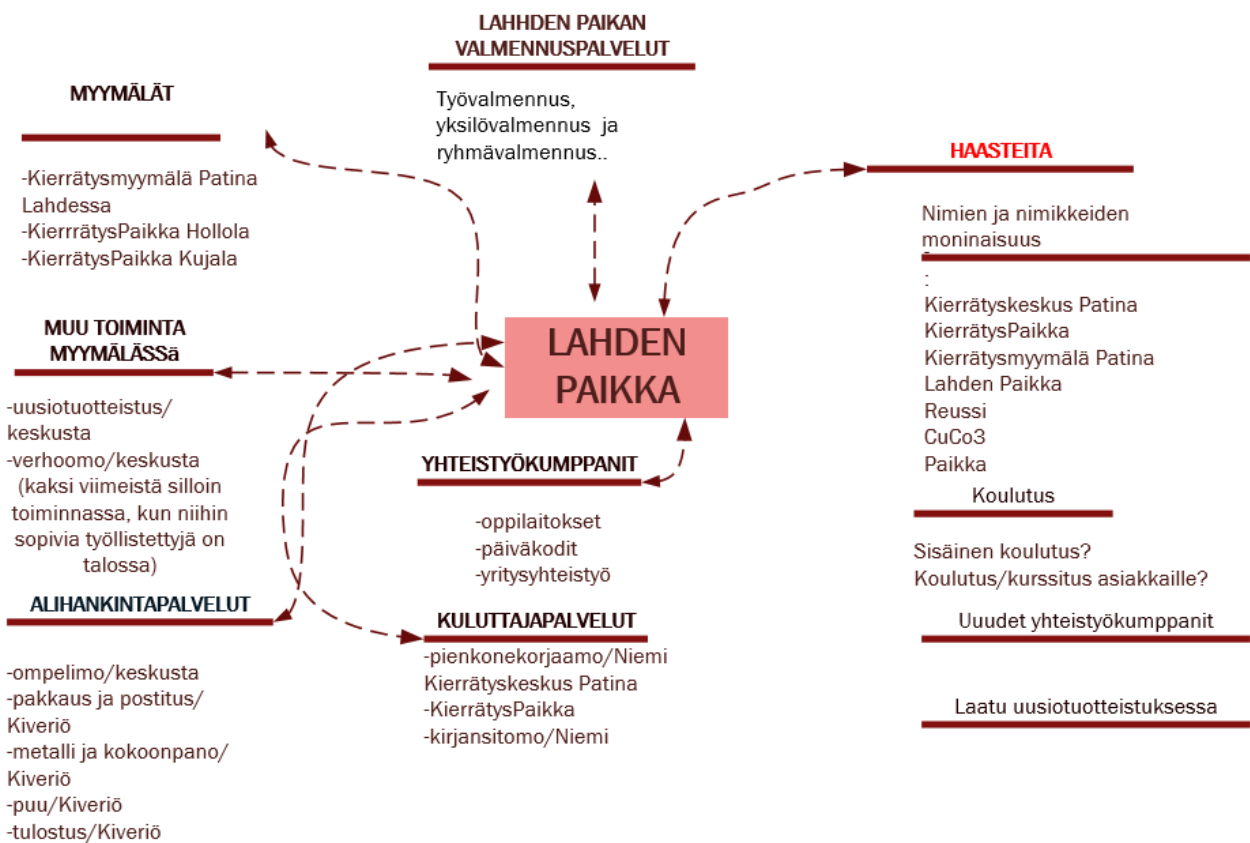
LAHDEN PAIKAN VALMENNUSPALVELUT

Työvalmennus, yksilövalmennus ja ryhmävalmennus..

MYYMÄLÄT

-Kierrätysmyymälä Patina Lahdessa
-KierrrätysPaikka Hollola
-KierrätysPaikka Kujala

HAASTEITA

Nimien ja nimikkeiden moninaisuus

:
Kierrätyskeskus Patina
KierrätysPaikka
Kierrätysmyymälä Patina
Lahden Paikka
Reussi
CuCo3
Paikka

MUU TOIMINTA MYYMÄLÄSSä

-uusiotuotteistus/ keskusta
-verhoomo/keskusta
(kaksi viimeistä silloin toiminnassa, kun niihin sopivia työllistettyjä on talossa)

LAHDEN PAIKKA

YHTEISTYÖKUMPPANIT

-oppilaitokset
-päiväkodit
-yritysyhteistyö

Koulutus

Sisäinen koulutus?
Koulutus/kurssitus asiakkaille?

ALIHANKINTAPALVELUT

-ompelimo/keskusta
-pakkaus ja postitus/ Kiveriö
-metalli ja kokoonpano/ Kiveriö
-puu/Kiveriö
-tulostus/Kiveriö

KULUTTAJAPALVELUT

-pienkonekorjaamo/Niemi
Kierrätyskeskus Patina
-KierrätysPaikka
-kirjansitomo/Niemi

Uuudet yhteistyökumppanit

Laatu uusiotuotteistuksessa